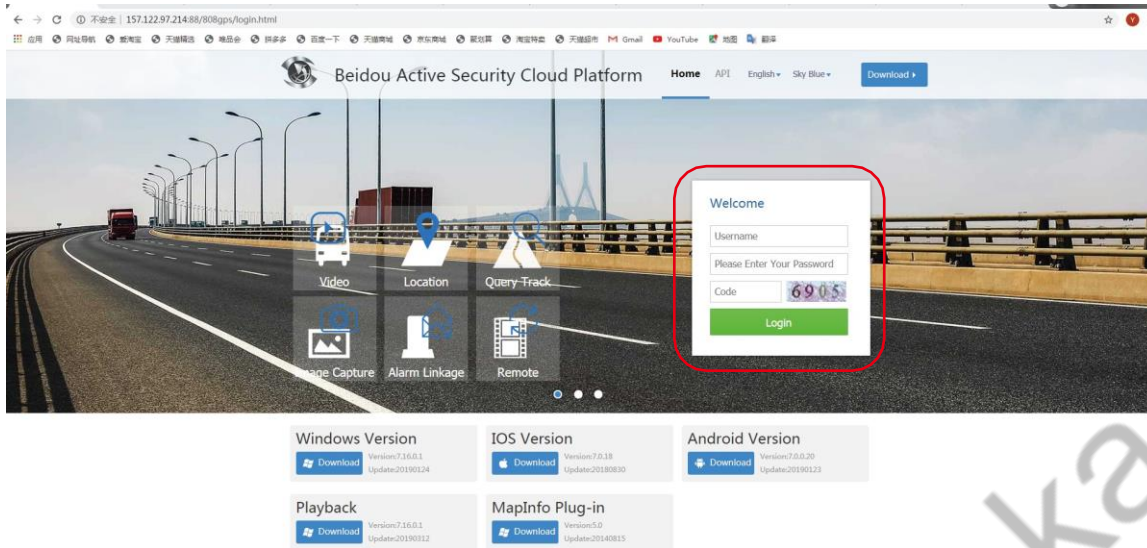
← → C ⓘ 不安全 | 157.122.97.214:88/808gps/login.html

应用 网址导航 爱淘宝 天猫精选 唯品会 拼多多 百度一下 天猫商城 京东商城 聚划算 淘宝特卖 天猫超市 Gmail YouTube 地图 翻译

Beidou Active Security Cloud Platform

Home API English Sky Blue Download

Video Location Query Track

Image Capture Alarm Linkage Remote

Welcome

Username

Please Enter Your Password

Code 6905

Login

Windows Version
Download Version:7.16.0.1 Update:20190124

IOS Version
Download Version:7.0.18 Update:20180830

Android Version
Download Version:7.0.0.20 Update:20190123

Playback
Download Version:7.16.0.1 Update:20190312

MapInfo Plug-in
Download Version:5.0 Update:20140815

ka